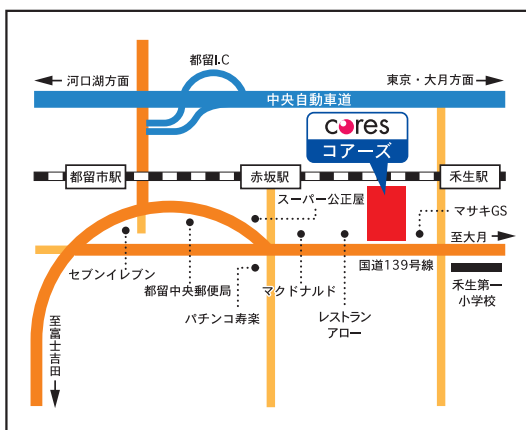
都留I.C

← 河口湖方面

東京・大月方面 →

中央自動車道

cores
コアーズ

都留市駅

赤坂駅

禾生駅

スーパー公正屋

マサキGS

至大月 →

セブンイレブン

都留中央郵便局

マクドナルド

国道139号線

禾生第一
小学校

パチンコ寿楽

レストラン
アロー

至富士吉田